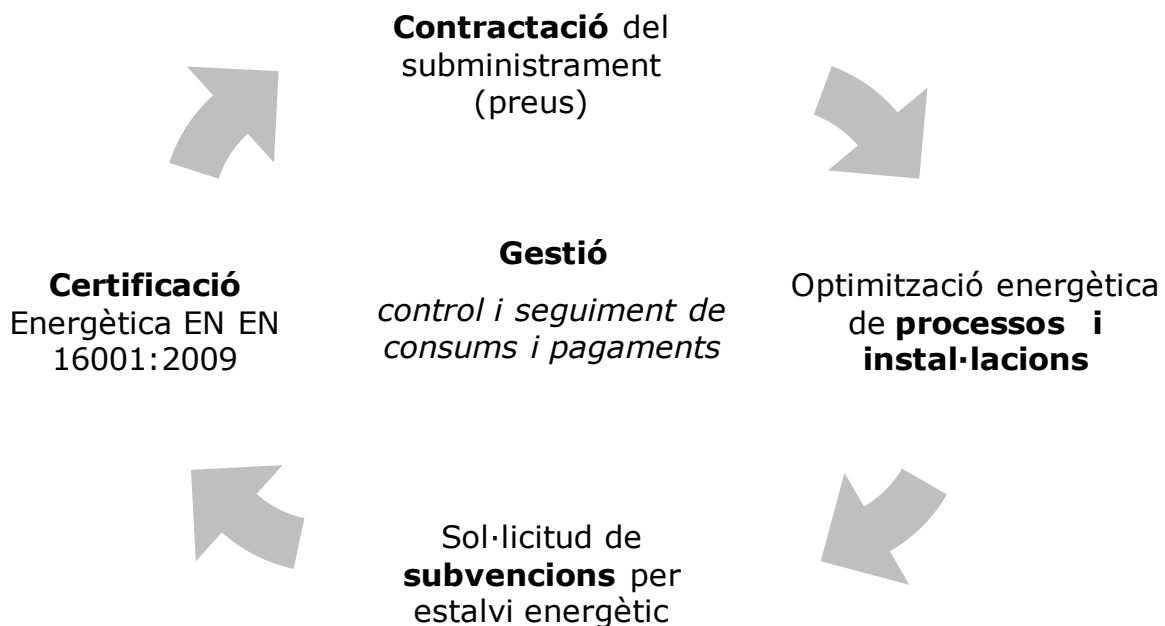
**Contractació** del subministrament (preus)

**Certificació** Energètica EN EN 16001:2009

**Gestió**

*control i seguiment de consums i pagaments*

Optimització energètica de **processos i instal·lacions**

Sol·licitud de **subvencions** per estalvi energètic